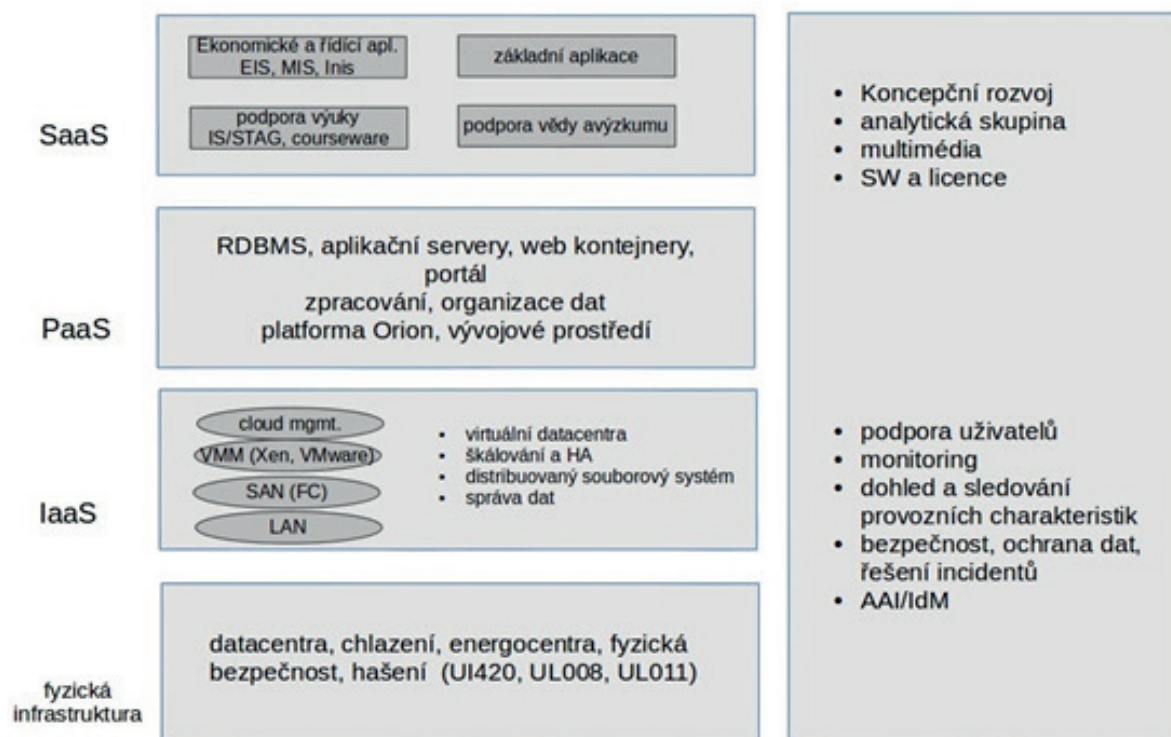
SaaS

Ekonomické a řídící apl. EIS, MIS, Inis

základní aplikace

podpora výuky IS/STAG, courseware

podpora vědy avýzkumu

PaaS

RDBMS, aplikační servery, web kontejnery, portál
zpracování, organizace dat
platforma Orion, vývojové prostředí

IaaS

cloud mgmt.

VMM (Xen, VMware)

SAN (FC)

LAN

- virtuální datacentra
- škálování a HA
- distribuovaný souborový systém
- správa dat

fyzická infrastruktura

datacentra, chlazení, energocentra, fyzická bezpečnost, hašení (UI420, UL008, UL011)

- Koncepční rozvoj
- analytická skupina
- multimédia
- SW a licence

- podpora uživatelů
- monitoring
- dohled a sledování provozních charakteristik
- bezpečnost, ochrana dat, řešení incidentů
- AAI/IdM